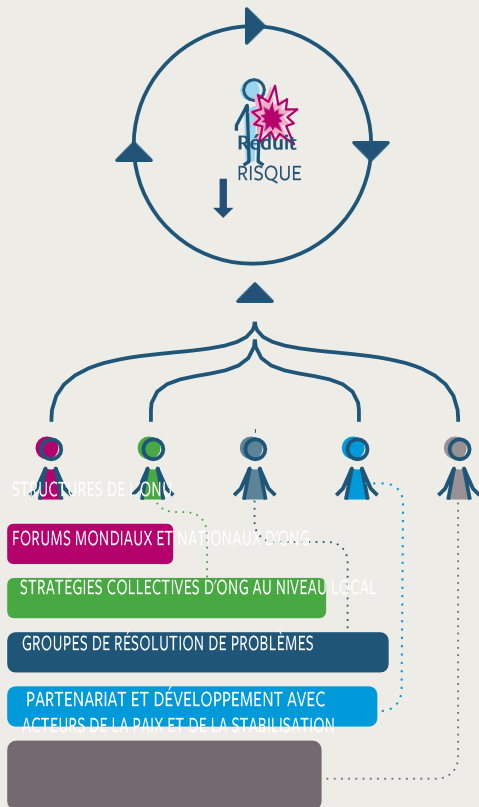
Réduit
RISQUE

STRUCTURES DE L'ONU

FORUMS MONDIAUX ET NATIONAUX D'ONG

STRATÉGIES COLLECTIVES D'ONG AU NIVEAU LOCAL

GROUPES DE RÉSOLUTION DE PROBLÈMES

PARTENARIAT ET DÉVELOPPEMENT AVEC ACTEURS DE LA PAIX ET DE LA STABILISATION